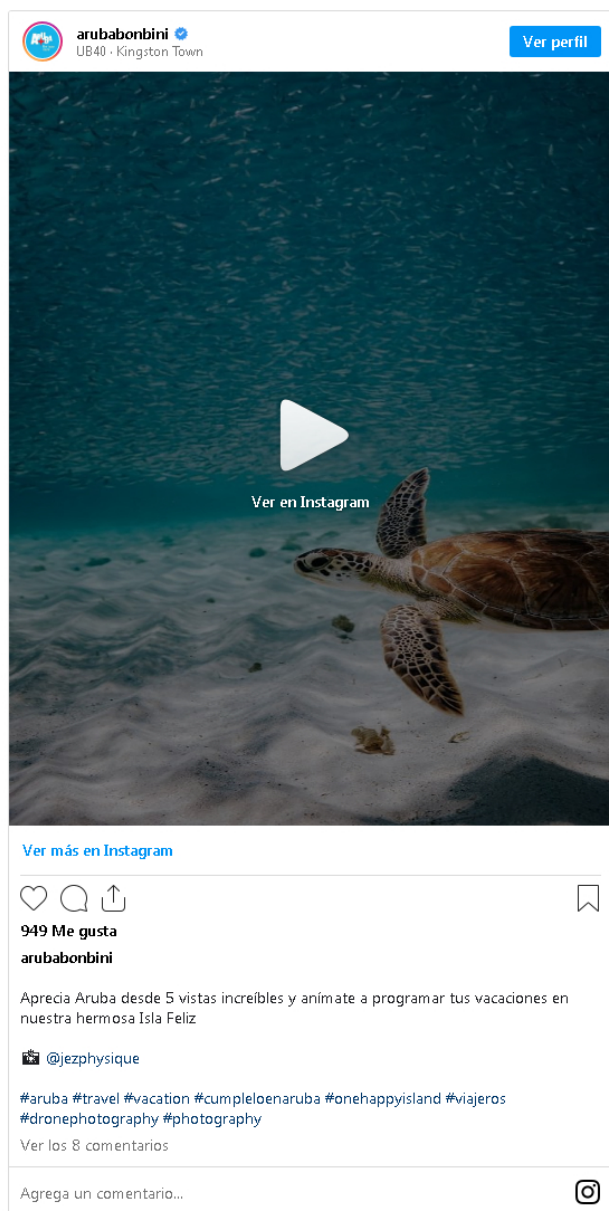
arubabonbini
UB40 · Kingston Town

Ver perfil

Ver en Instagram

Ver más en Instagram

949 Me gusta

arubabonbini

Aprecia Aruba desde 5 vistas increíbles y anímate a programar tus vacaciones en nuestra hermosa Isla Feliz

📸 @jezphysique

#aruba #travel #vacation #cumpleloenaruba #onehappyisland #viajeros #dronephotography #photography

Ver los 8 comentarios

Agrega un comentario...